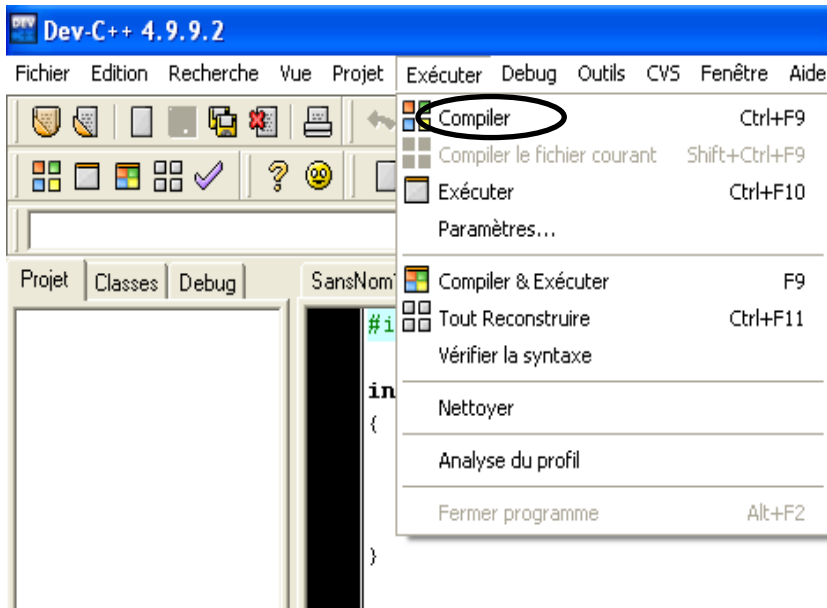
DEV
Dev-C++ 4.9.9.2

Fichier Edition Recherche Vue Projet Exécuter Debug Outils CVS Fenêtre Aide

Compiler Ctrl+F9
Compiler le fichier courant Shift+Ctrl+F9
Exécuter Ctrl+F10
Paramètres...
Compiler & Exécuter F9
Tout Reconstruire Ctrl+F11
Vérifier la syntaxe
Nettoyer
Analyse du profil
Fermer programme Alt+F2

Projet Classes Debug

SansNom

#i

in
{

}